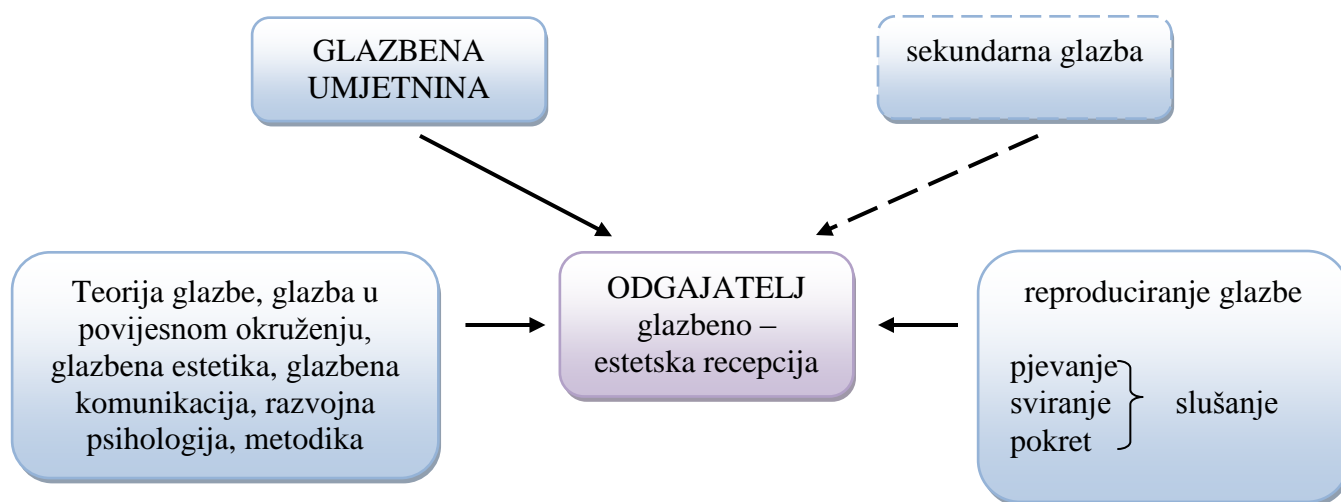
GLAZBENA UMJETNINA

sekundarna glazba

Teorija glazbe, glazba u povijesnom okruženju, glazbena estetika, glazbena komunikacija, razvojna psihologija, metodika

ODGAJATELJ glazbeno – estetska recepcija

reproduciranje glazbe

pjevanje
sviranje
pokret

slušanje